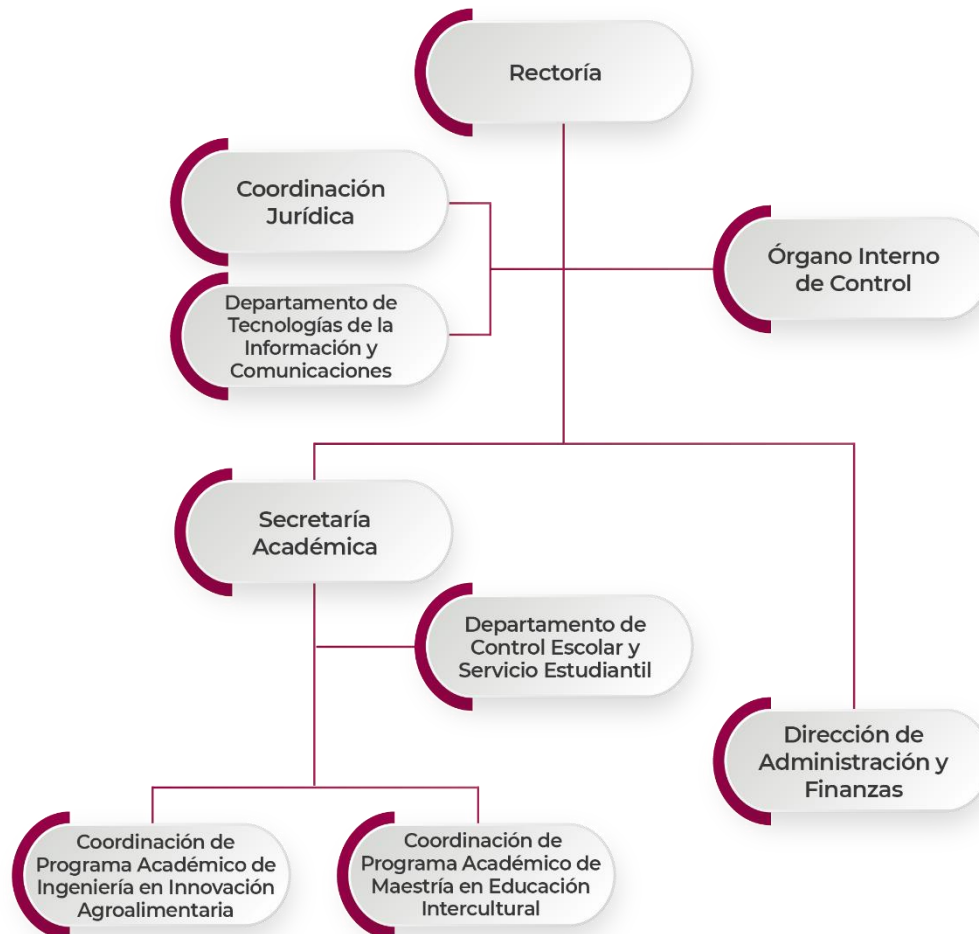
Rectoría

Coordinación Jurídica

Departamento de Tecnologías de la Información y Comunicaciones

Órgano Interno de Control

Secretaría Académica

Departamento de Control Escolar y Servicio Estudiantil

Dirección de Administración y Finanzas

Coordinación de Programa Académico de Ingeniería en Innovación Agroalimentaria

Coordinación de Programa Académico de Maestría en Educación Intercultural